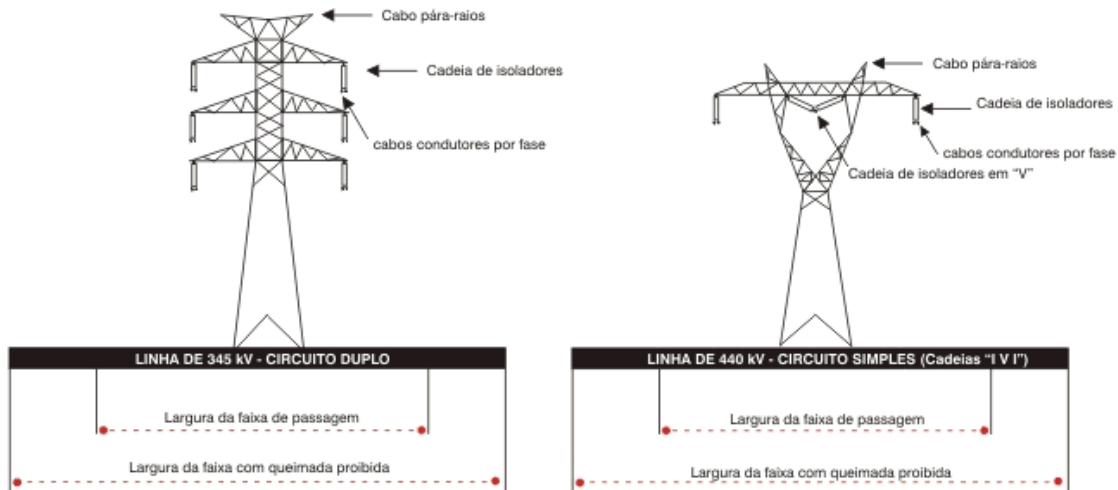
Cabo pára-raios

Cadeia de isoladores

cabos condutores por fase

LINHA DE 345 kV - CIRCUITO DUPLO

Largura da faixa de passagem

Largura da faixa com queimada proibida

Cabo pára-raios

Cadeia de isoladores

cabos condutores por fase

Cadeia de isoladores em "V"

LINHA DE 440 kV - CIRCUITO SIMPLES (Cadeias "I V I")

Largura da faixa de passagem

Largura da faixa com queimada proibida